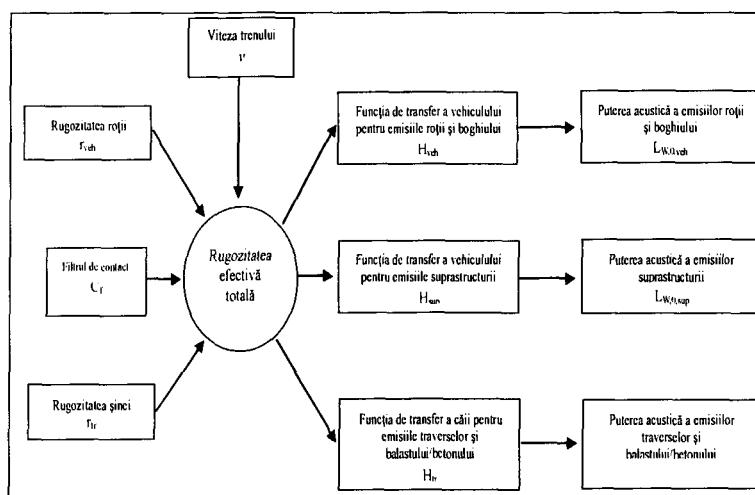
Viteza trenului
$v$

Rugozitatea roţii
$r_{veh}$

Filtrul de contact
$C_f$

Rugozitatea şinei
$r_{tr}$

*Rugozitatea* efectivă totală

Funcţia de transfer a vehiculului pentru emisiile roţii şi boghiului
$H_{veh}$

Funcţia de transfer a vehiculului pentru emisiile suprastructurii
$H_{sup}$

Funcţia de transfer a căii pentru emisiile traverselor şi balastului/betonului
$H_{tr}$

Puterea acustică a emisiilor roţii şi boghiului
$L_{W,0,veh}$

Puterea acustică a emisiilor suprastructurii
$L_{W,0,sup}$

Puterea acustică a emisiilor traverselor şi balastului/betonului